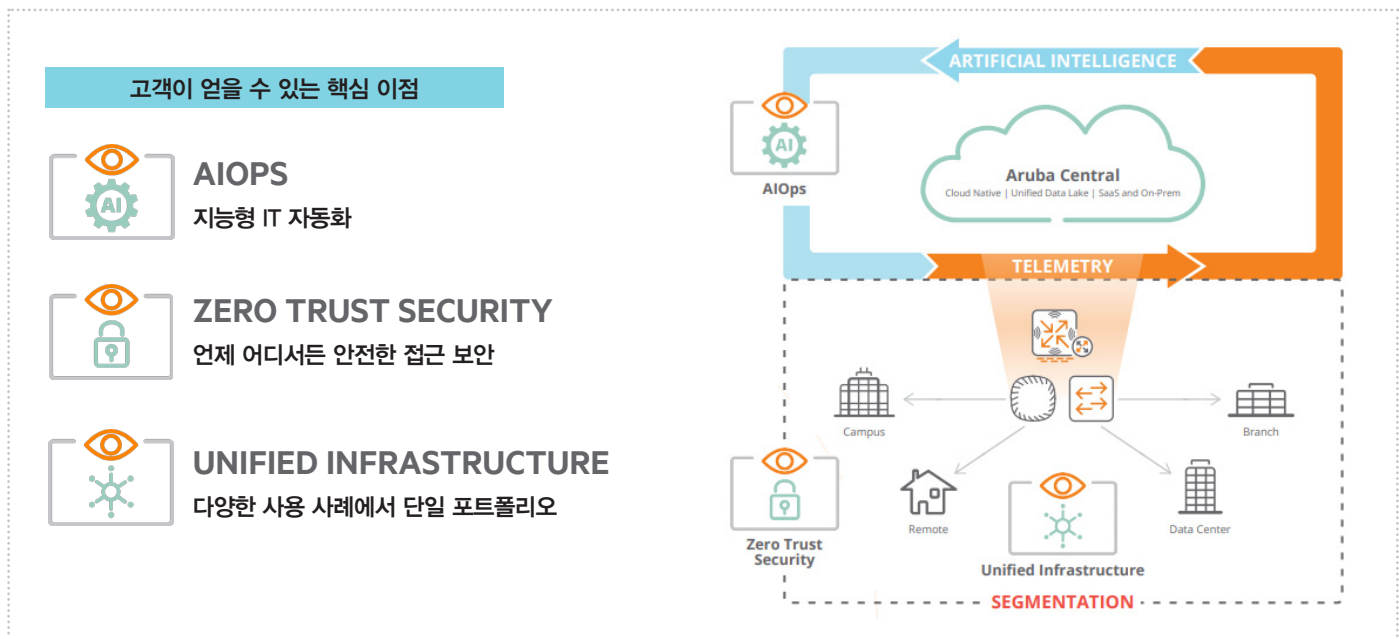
고객이 얻을 수 있는 핵심 이점

AI

AIOPS
지능형 IT 자동화

ZERO TRUST SECURITY
언제 어디서든 안전한 접근 보안

UNIFIED INFRASTRUCTURE
다양한 사용 사례에서 단일 포트폴리오

ARTIFICIAL INTELLIGENCE

AI

AIOps

Aruba Central
Cloud Native | Unified Data Lake | SaaS and On-Prem

TELEMETRY

Campus

Branch

Remote

Data Center

Zero Trust Security

Unified Infrastructure

SEGMENTATION